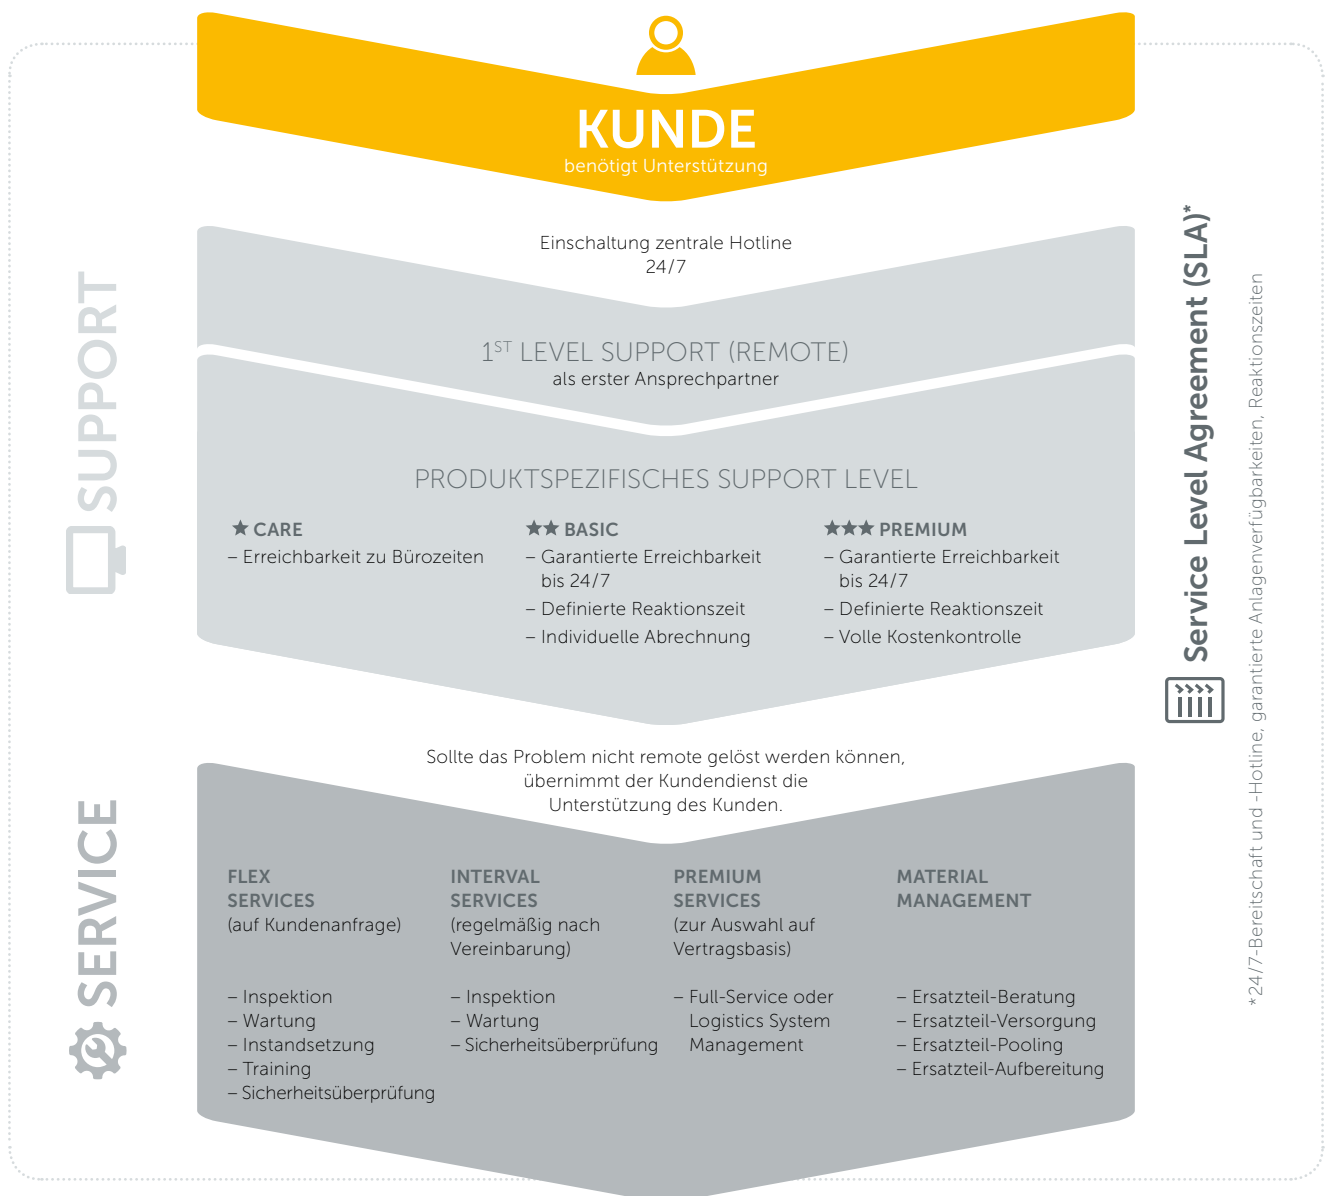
KUNDE
benötigt Unterstützung

SUPPORT

Einschaltung zentrale Hotline
24/7

$1^{ST}$ LEVEL SUPPORT (REMOTE)
als erster Ansprechpartner

PRODUKTSPEZIFISCHES SUPPORT LEVEL

★ CARE
– Erreichbarkeit zu Bürozeiten

★★ BASIC
– Garantierte Erreichbarkeit bis 24/7
– Definierte Reaktionszeit
– Individuelle Abrechnung

★★★ PREMIUM
– Garantierte Erreichbarkeit bis 24/7
– Definierte Reaktionszeit
– Volle Kostenkontrolle

Service Level Agreement (SLA)*

*24/7-Bereitschaft und -Hotline, garantierte Anlagenverfügbarkeiten, Reaktionszeiten

SERVICE

Sollte das Problem nicht remote gelöst werden können, übernimmt der Kundendienst die Unterstützung des Kunden.

FLEX SERVICES
(auf Kundenanfrage)

– Inspektion
– Wartung
– Instandsetzung
– Training
– Sicherheitsüberprüfung

INTERVAL SERVICES
(regelmäßig nach Vereinbarung)

– Inspektion
– Wartung
– Sicherheitsüberprüfung

PREMIUM SERVICES
(zur Auswahl auf Vertragsbasis)

– Full-Service oder Logistics System Management

MATERIAL MANAGEMENT

– Ersatzteil-Beratung
– Ersatzteil-Versorgung
– Ersatzteil-Pooling
– Ersatzteil-Aufbereitung